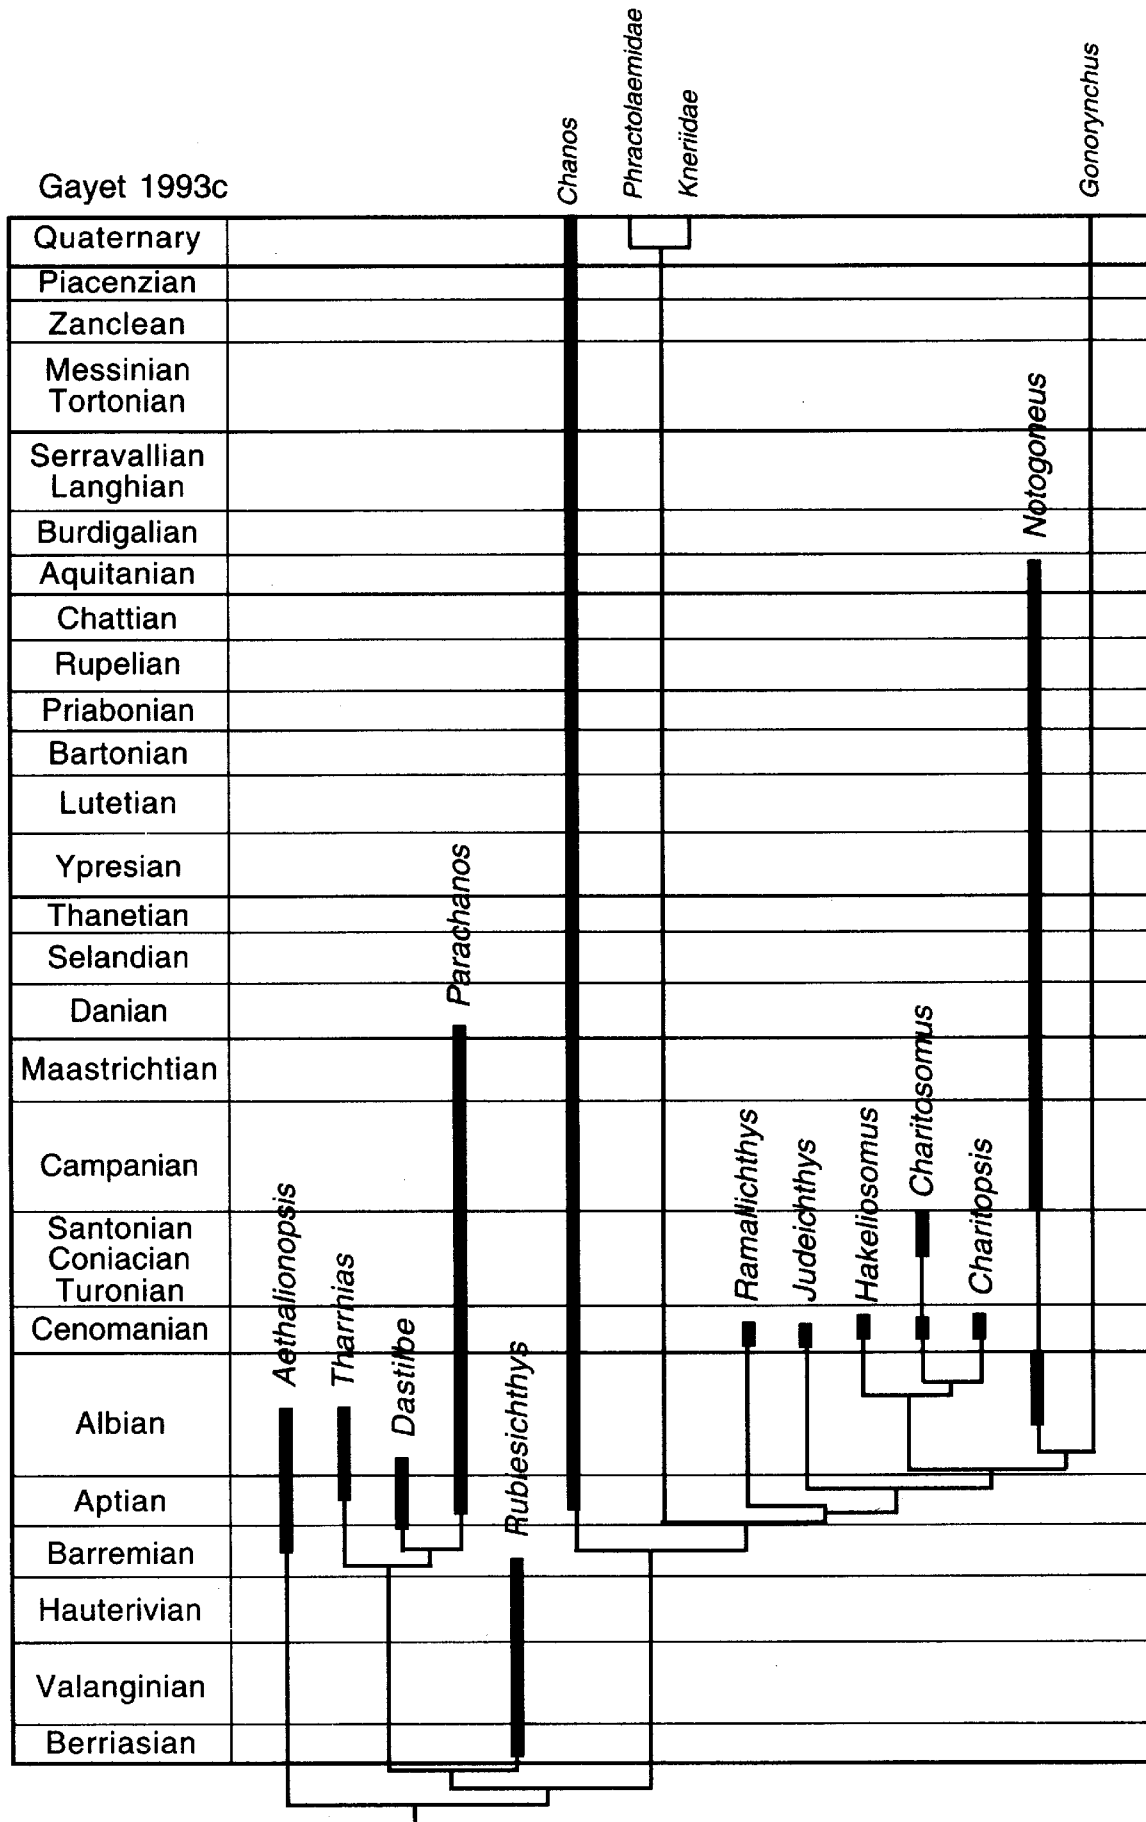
Gayet 1993c

Chanos
Phractolaemidae
Kneriidae
Gonorynchus

| |
|---|
| Quaternary |
| Piacenzian |
| Zanclean |
| Messinian Tortonian |
| Serravallian Langhian |
| Burdigalian |
| Aquitanian |
| Chattian |
| Rupelian |
| Priabonian |
| Bartonian |
| Lutetian |
| Ypresian |
| Thanetian |
| Selandian |
| Danian |
| Maastrichtian |
| Campanian |
| Santonian Coniacian Turonian |
| Cenomanian |
| Albian |
| Aptian |
| Barremian |
| Hauterivian |
| Valanginian |
| Berriasian |

Notogoneus
Parachanos
Charitosomus
Ramallichthys
Judeichthys
Hakeliosomus
Charitopsis
Aethalionopsis
Tharrhias
Dastilbe
Rubiesichthys